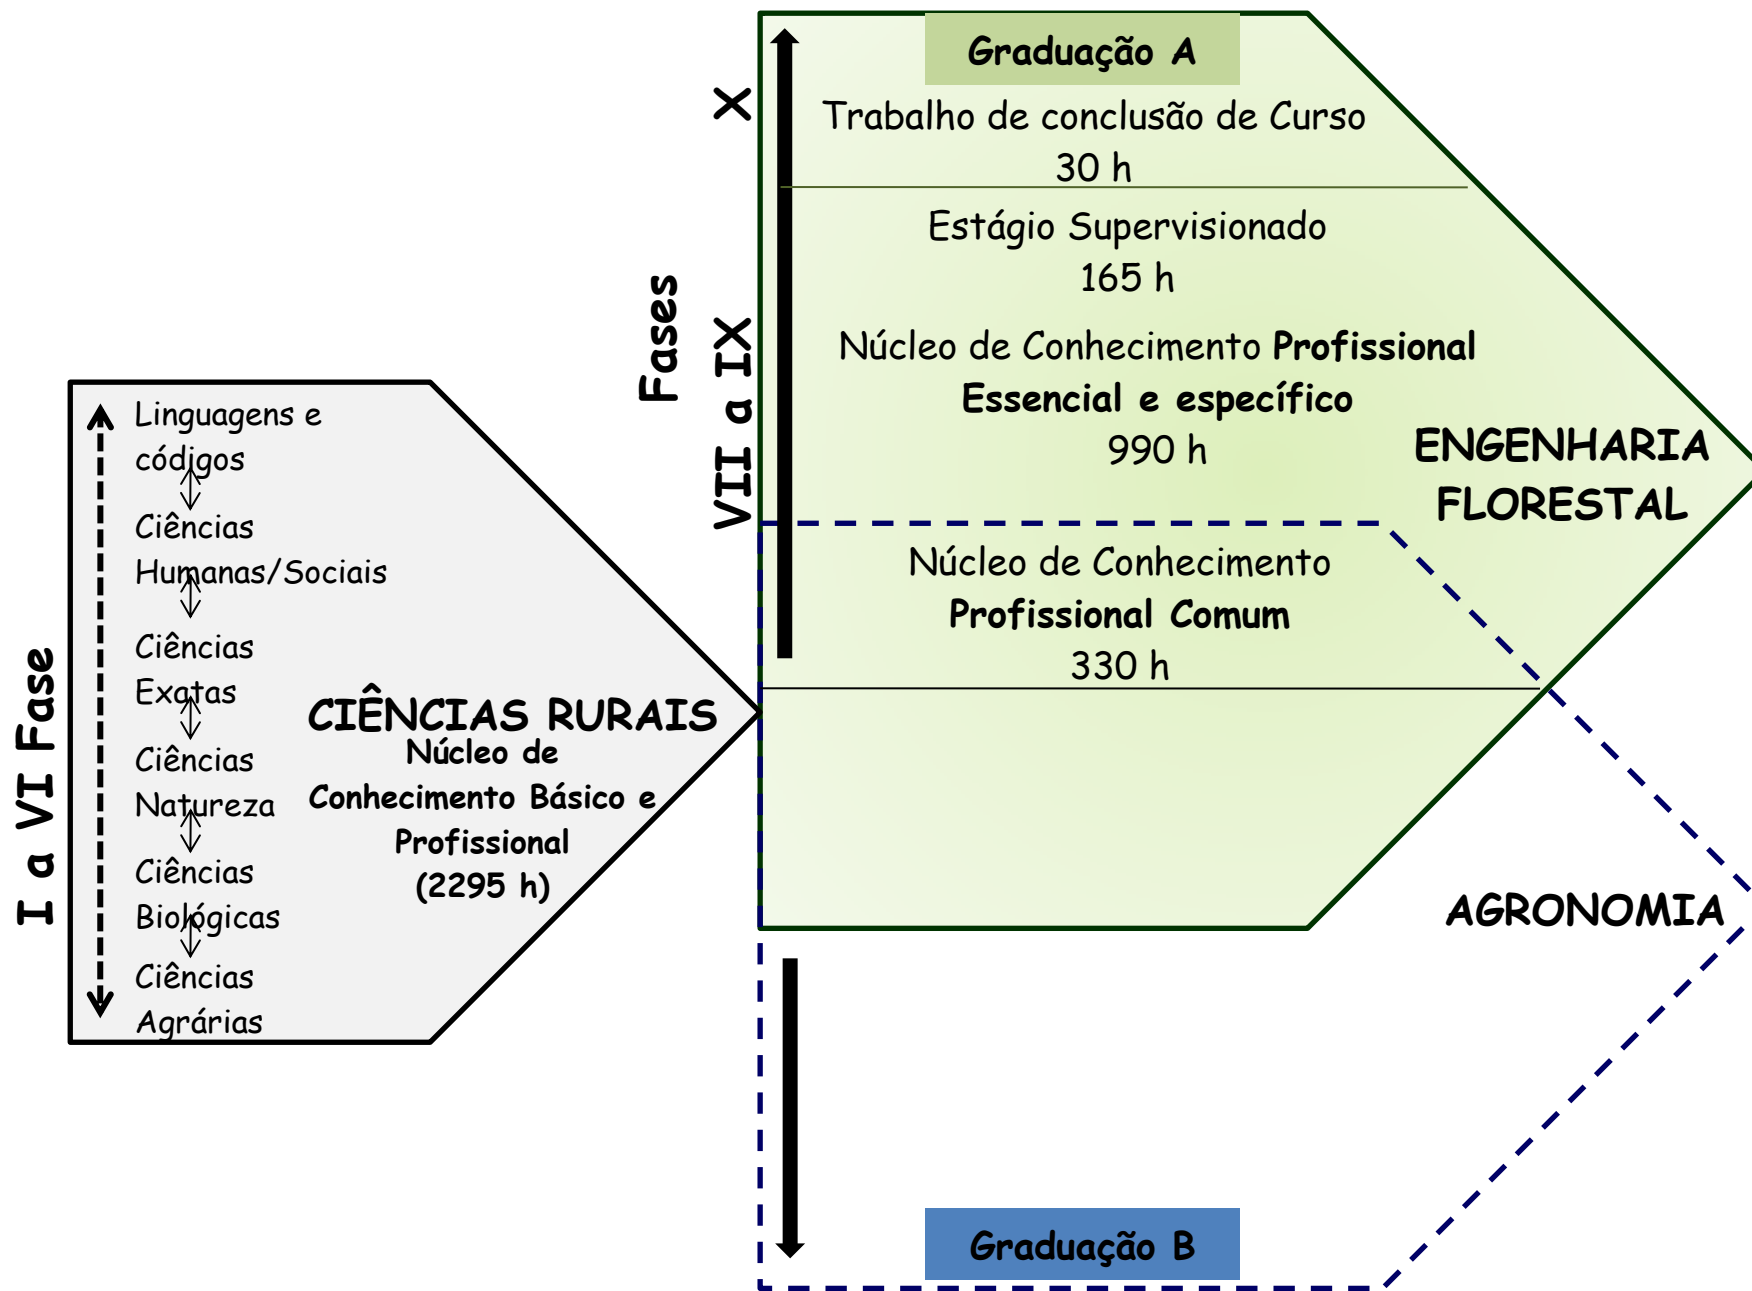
I a VI Fase

Linguagens e códigos

Ciências Humanas/Sociais

Ciências Exatas

Ciências Natureza

Ciências Biológicas

Ciências Agrárias

CIÊNCIAS RURAIS
Núcleo de Conhecimento Básico e Profissional
(2295 h)

Fases

VII a IX

X

Graduação A

Trabalho de conclusão de Curso
30 h

Estágio Supervisionado
165 h

Núcleo de Conhecimento **Profissional Essencial e específico**
990 h

ENGENHARIA FLORESTAL

Núcleo de Conhecimento **Profissional Comum**
330 h

AGRONOMIA

Graduação B